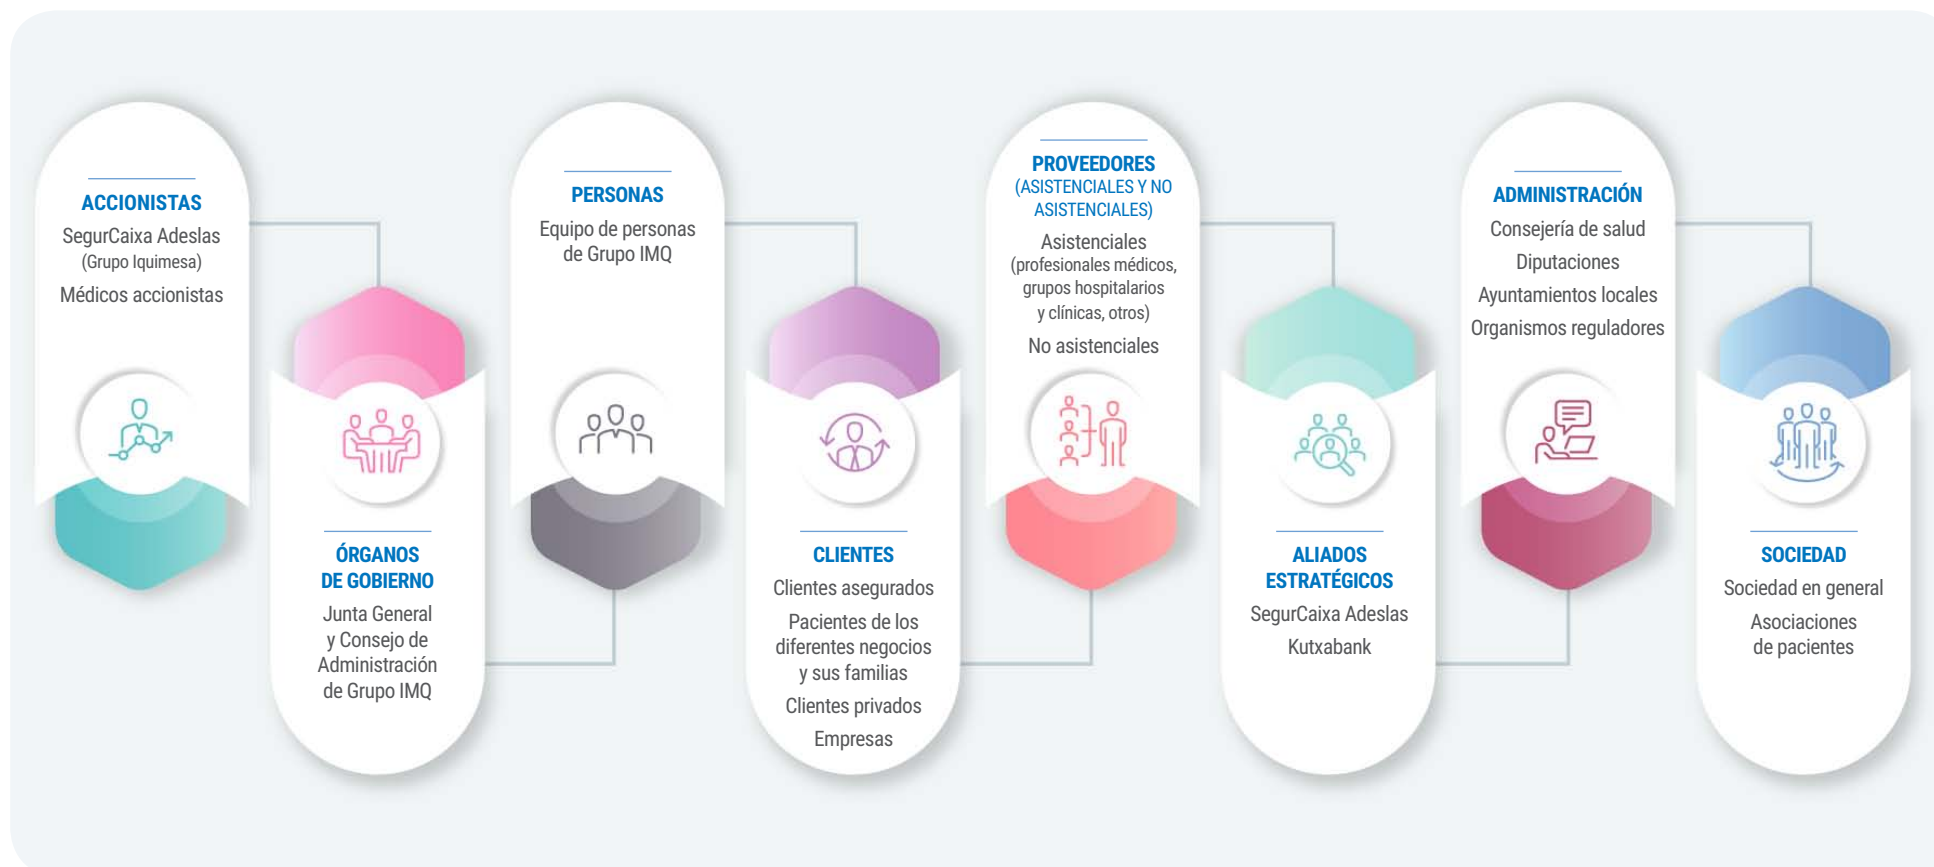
ACCIONISTAS
SegurCaixa Adeslas (Grupo Iquimesa)
Médicos accionistas

ÓRGANOS DE GOBIERNO
Junta General y Consejo de Administración de Grupo IMQ

PERSONAS
Equipo de personas de Grupo IMQ

CLIENTES
Clientes asegurados
Pacientes de los diferentes negocios y sus familias
Clientes privados
Empresas

PROVEEDORES (ASISTENCIALES Y NO ASISTENCIALES)
Asistenciales (profesionales médicos, grupos hospitalarios y clínicas, otros)
No asistenciales

ALIADOS ESTRATÉGICOS
SegurCaixa Adeslas
Kutxabank

ADMINISTRACIÓN
Consejería de salud
Diputaciones
Ayuntamientos locales
Organismos reguladores

SOCIEDAD
Sociedad en general
Asociaciones de pacientes